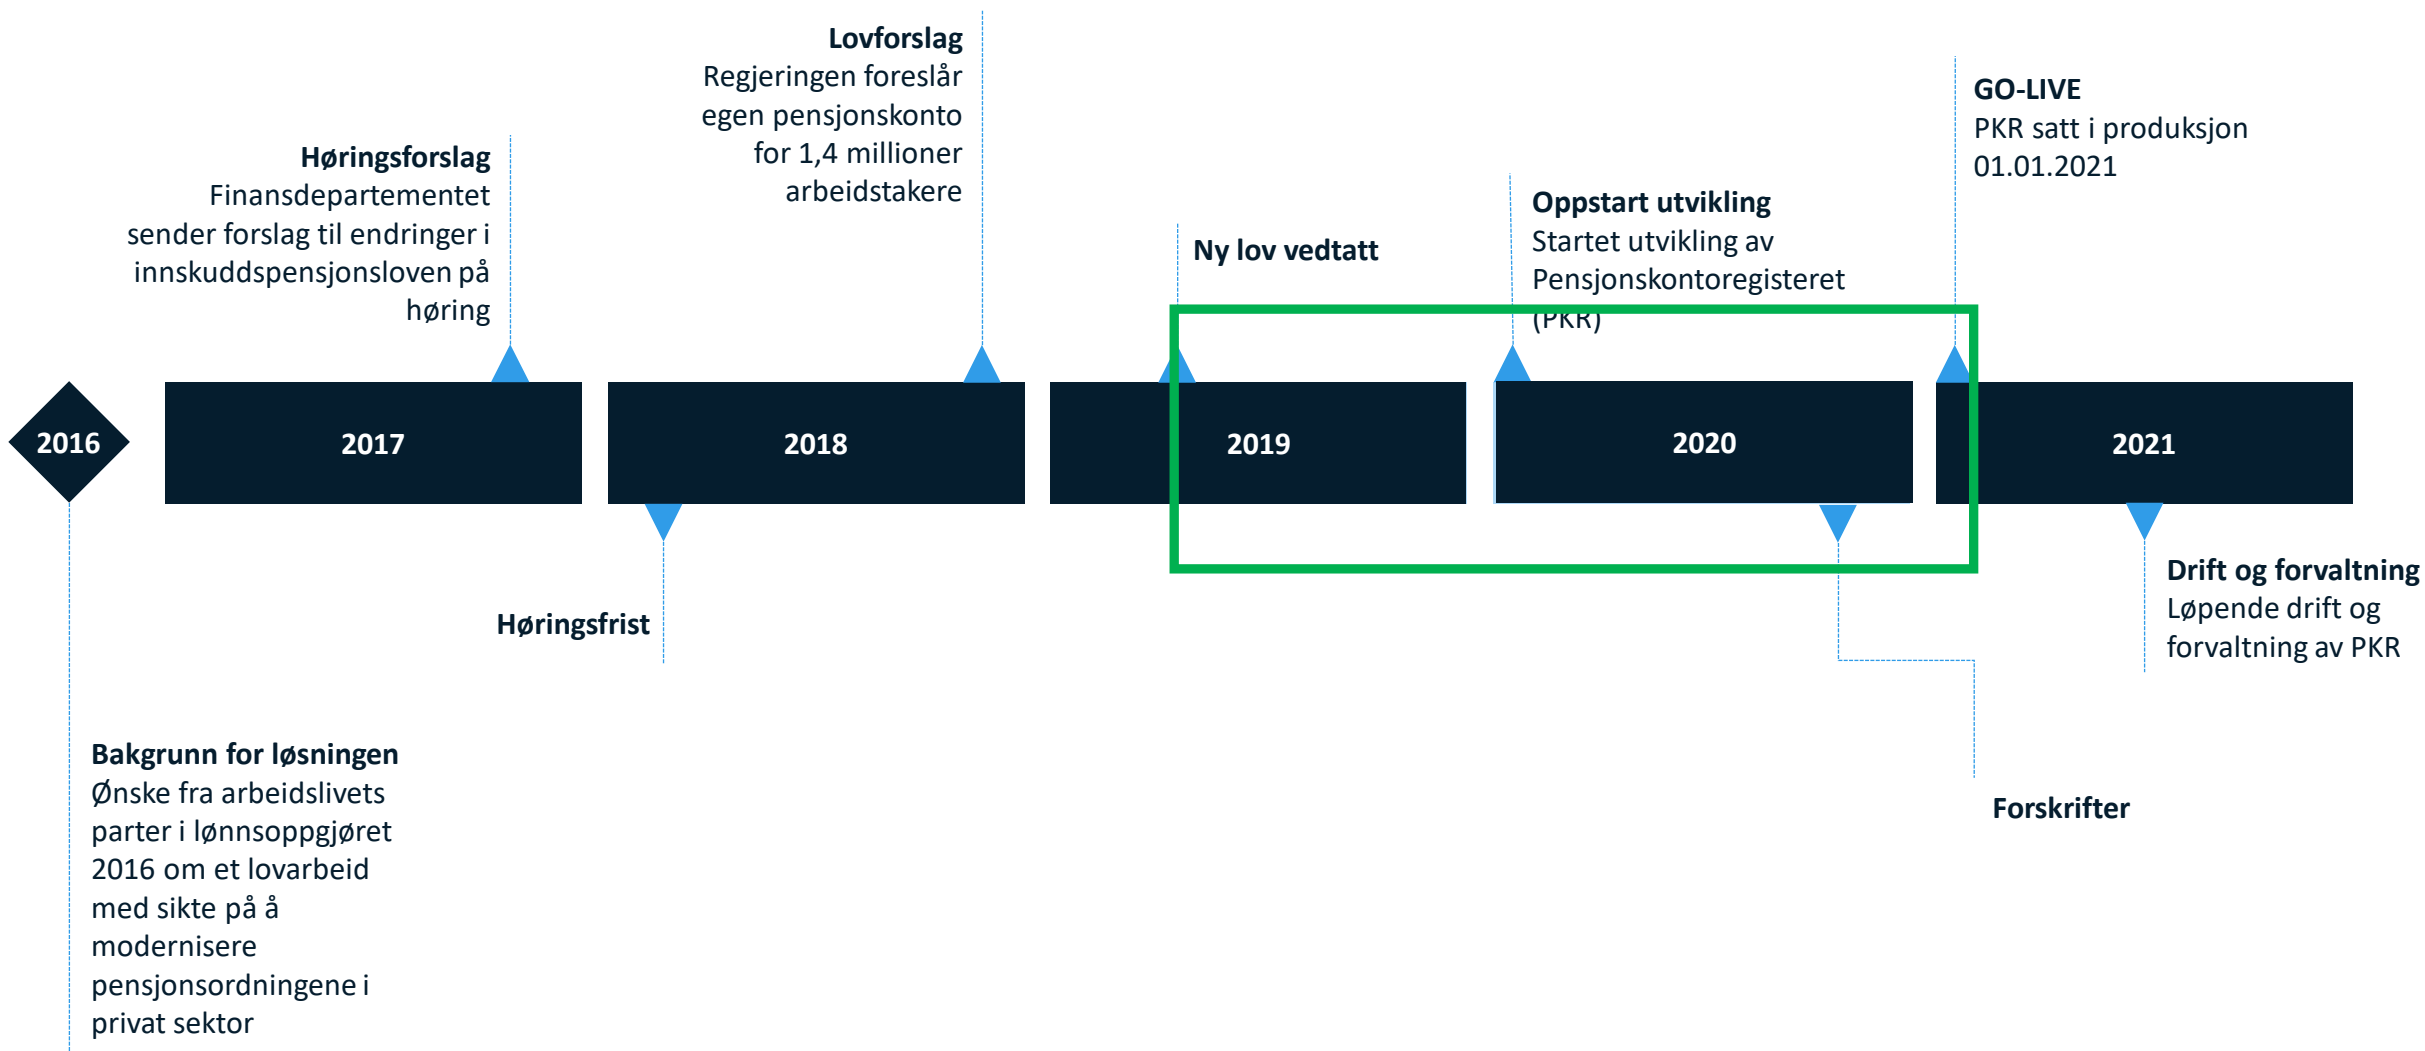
**Lovforslag**
Regjeringen foreslår egen pensjonskonto for 1,4 millioner arbeidstakere

**GO-LIVE**
PKR satt i produksjon 01.01.2021

**Høringsforslag**
Finansdepartementet sender forslag til endringer i innskuddspensjonsloven på høring

**Oppstart utvikling**
Startet utvikling av Pensjonskontoregisteret (PKR)

**Ny lov vedtatt**

2016

2017

2018

2019

2020

2021

**Drift og forvaltning**
Løpende drift og forvaltning av PKR

**Høringsfrist**

**Bakgrunn for løsningen**
Ønske fra arbeidslivets parter i lønnsoppgjøret 2016 om et lovarbeid med sikte på å modernisere pensjonsordningene i privat sektor

**Forskrifter**